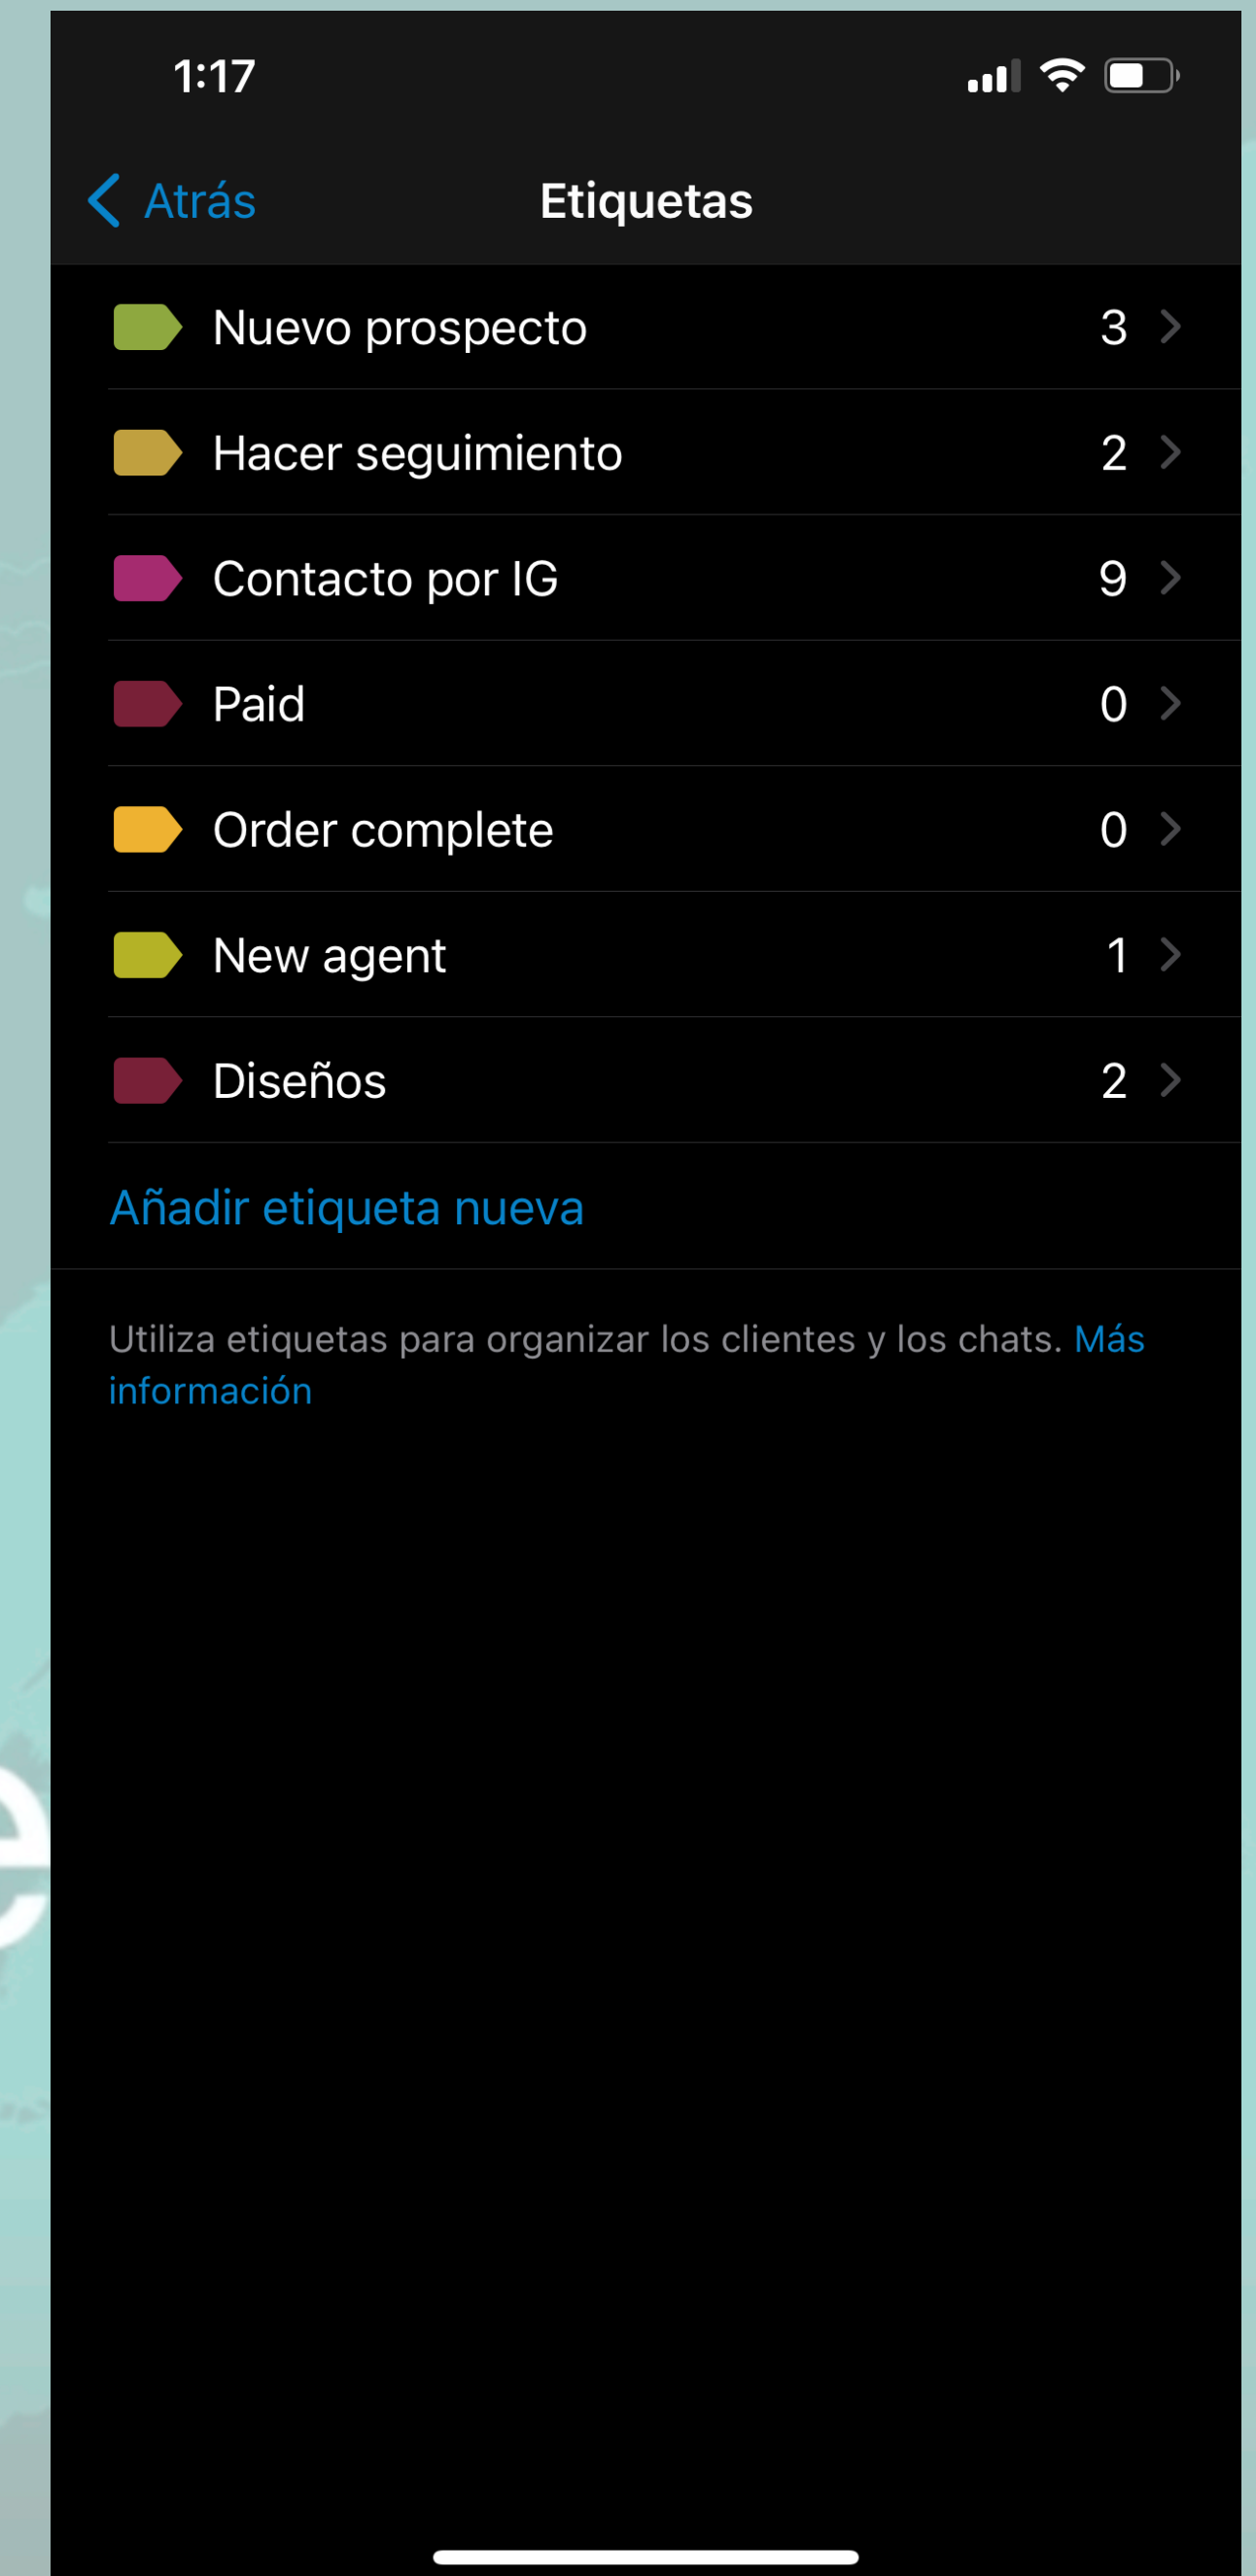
1:17

Atrás Etiquetas

Nuevo prospecto 3

Hacer seguimiento 2

Contacto por IG 9

Paid 0

Order complete 0

New agent 1

Diseños 2

Añadir etiqueta nueva

Utiliza etiquetas para organizar los clientes y los chats. Más información